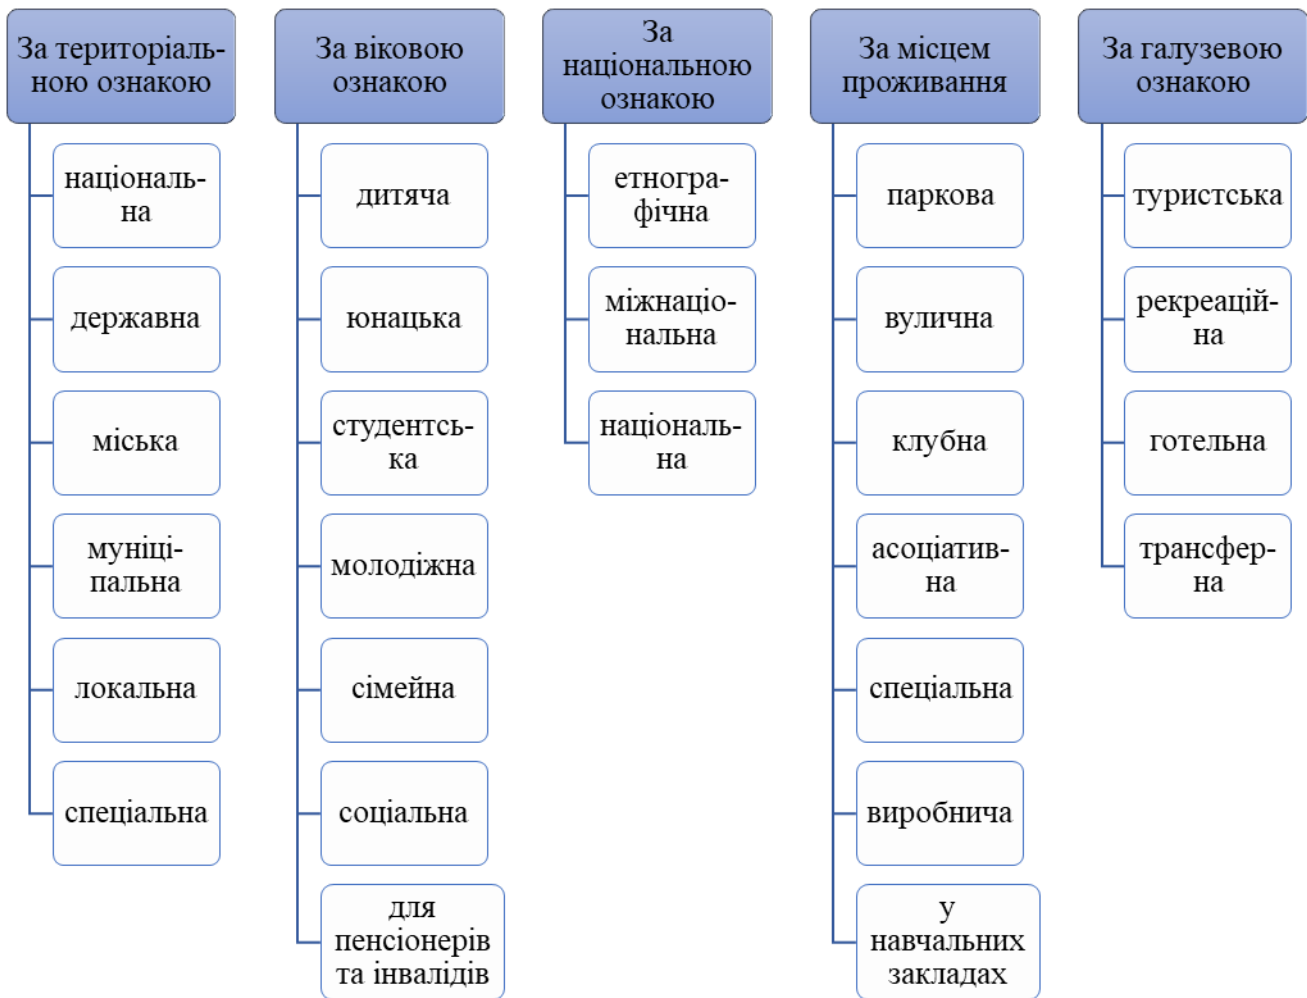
За територіальною ознакою

національна

державна

міська

муніципальна

локальна

спеціальна

За віковою ознакою

дитяча

юнацька

студентська

молодіжна

сімейна

соціальна

для пенсіонерів та інвалідів

За національною ознакою

етнографічна

міжнаціональна

національна

За місцем проживання

паркова

вулична

клубна

асоціативна

спеціальна

виробнича

у навчальних закладах

За галузевою ознакою

туристська

рекреаційна

готельна

трансферна